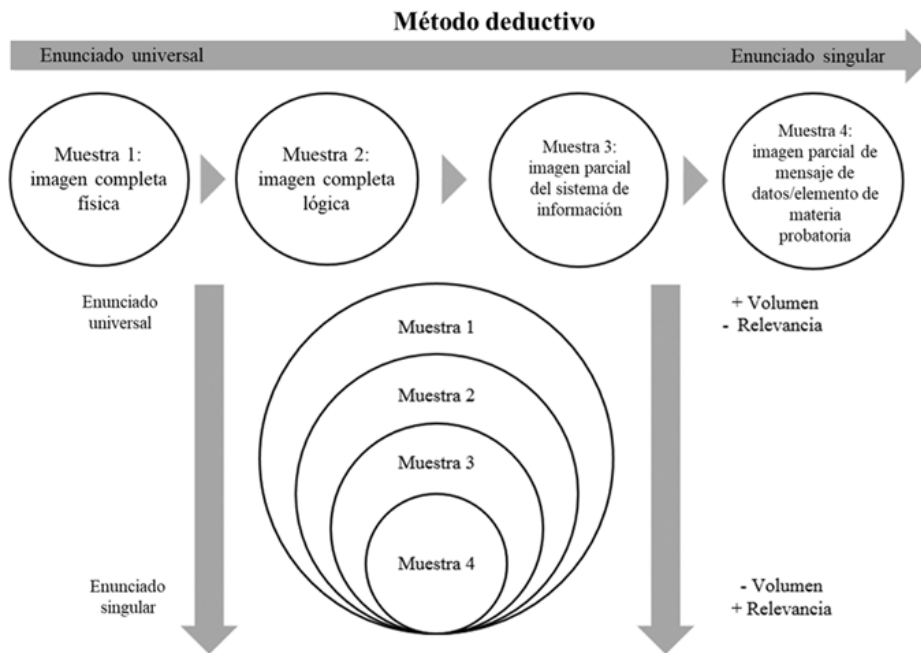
Método deductivo

Enunciado universal

Enunciado singular

Muestra 1: imagen completa física

Muestra 2: imagen completa lógica

Muestra 3: imagen parcial del sistema de información

Muestra 4: imagen parcial de mensaje de datos/elemento de materia probatoria

Enunciado universal

Muestra 1

Muestra 2

Muestra 3

Muestra 4

Enunciado singular

+ Volumen
- Relevancia

- Volumen
+ Relevancia